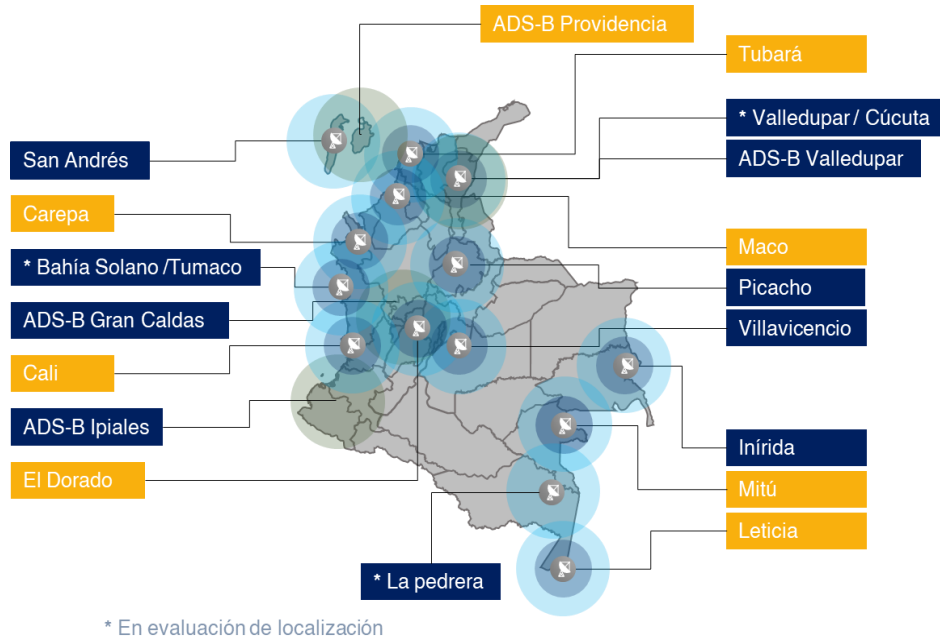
ADS-B Providencia

Tubará

* Valledupar / Cúcuta

ADS-B Valledupar

San Andrés

Carepa

* Bahía Solano /Tumaco

ADS-B Gran Caldas

Cali

ADS-B Ipiales

El Dorado

Maco

Picacho

Villavicencio

Inírida

Mitú

Leticia

* La pedrera

* En evaluación de localización